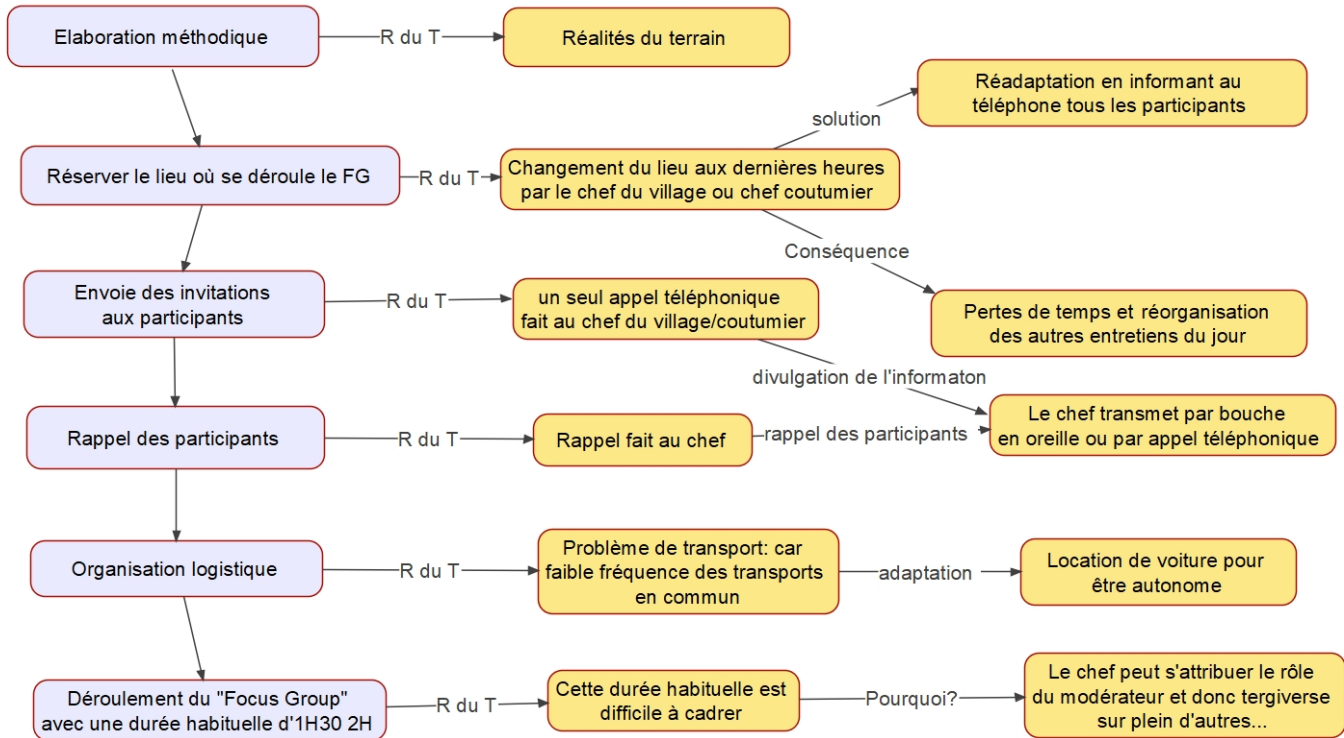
Elaboration méthodique

R du T

Réalités du terrain

Réadaptation en informant au téléphone tous les participants

solution

Réserver le lieu où se déroule le FG

R du T

Changement du lieu aux dernières heures par le chef du village ou chef coutumier

Conséquence

Envoie des invitations aux participants

R du T

un seul appel téléphonique fait au chef du village/coutumier

Pertes de temps et réorganisation des autres entretiens du jour

divulgation de l'informaton

Rappel des participants

R du T

Rappel fait au chef

rappel des participants

Le chef transmet par bouche en oreille ou par appel téléphonique

Organisation logistique

R du T

Problème de transport: car faible fréquence des transports en commun

adaptation

Location de voiture pour être autonome

Déroulement du "Focus Group" avec une durée habituelle d'1H30 2H

R du T

Cette durée habituelle est difficile à cadrer

Pourquoi?

Le chef peut s'attribuer le rôle du modérateur et donc tergiverse sur plein d'autres...